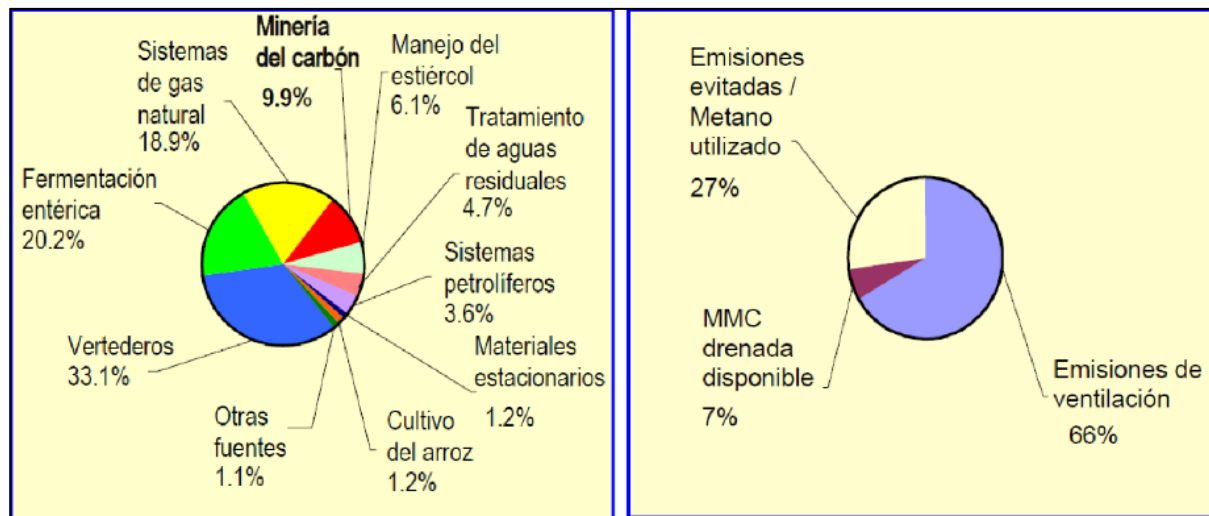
Sistemas de gas natural 18.9%

Minería del carbón 9.9%

Manejo del estiércol 6.1%

Tratamiento de aguas residuales 4.7%

Fermentación entérica 20.2%

Sistemas petrolíferos 3.6%

Vertederos 33.1%

Materiales estacionarios 1.2%

Otras fuentes 1.1%

Cultivo del arroz 1.2%

Emisiones evitadas / Metano utilizado 27%

MMC drenada disponible 7%

Emisiones de ventilación 66%